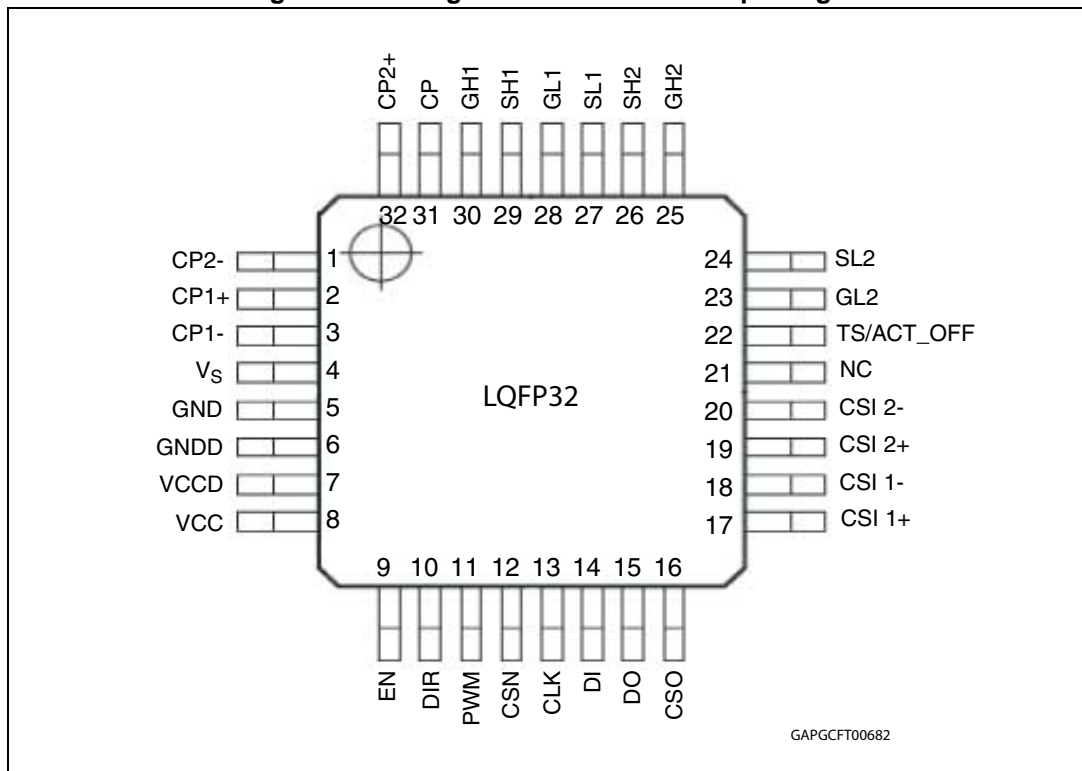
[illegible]

CP2+ CP GH1 SH1 GL1 SL1 SH2 GH2

32 31 30 29 28 27 26 25

CP2- 1
CP1+ 2
CP1- 3
$V_S$ 4
GND 5
GNDD 6
VCCD 7
VCC 8

24 SL2
23 GL2
22 TS/ACT_OFF
21 NC
20 CSI 2-
19 CSI 2+
18 CSI 1-
17 CSI 1+

LQFP32

9 10 11 12 13 14 15 16

EN DIR PWM CSN CLK DI DO CSO

GAPGCFT00682